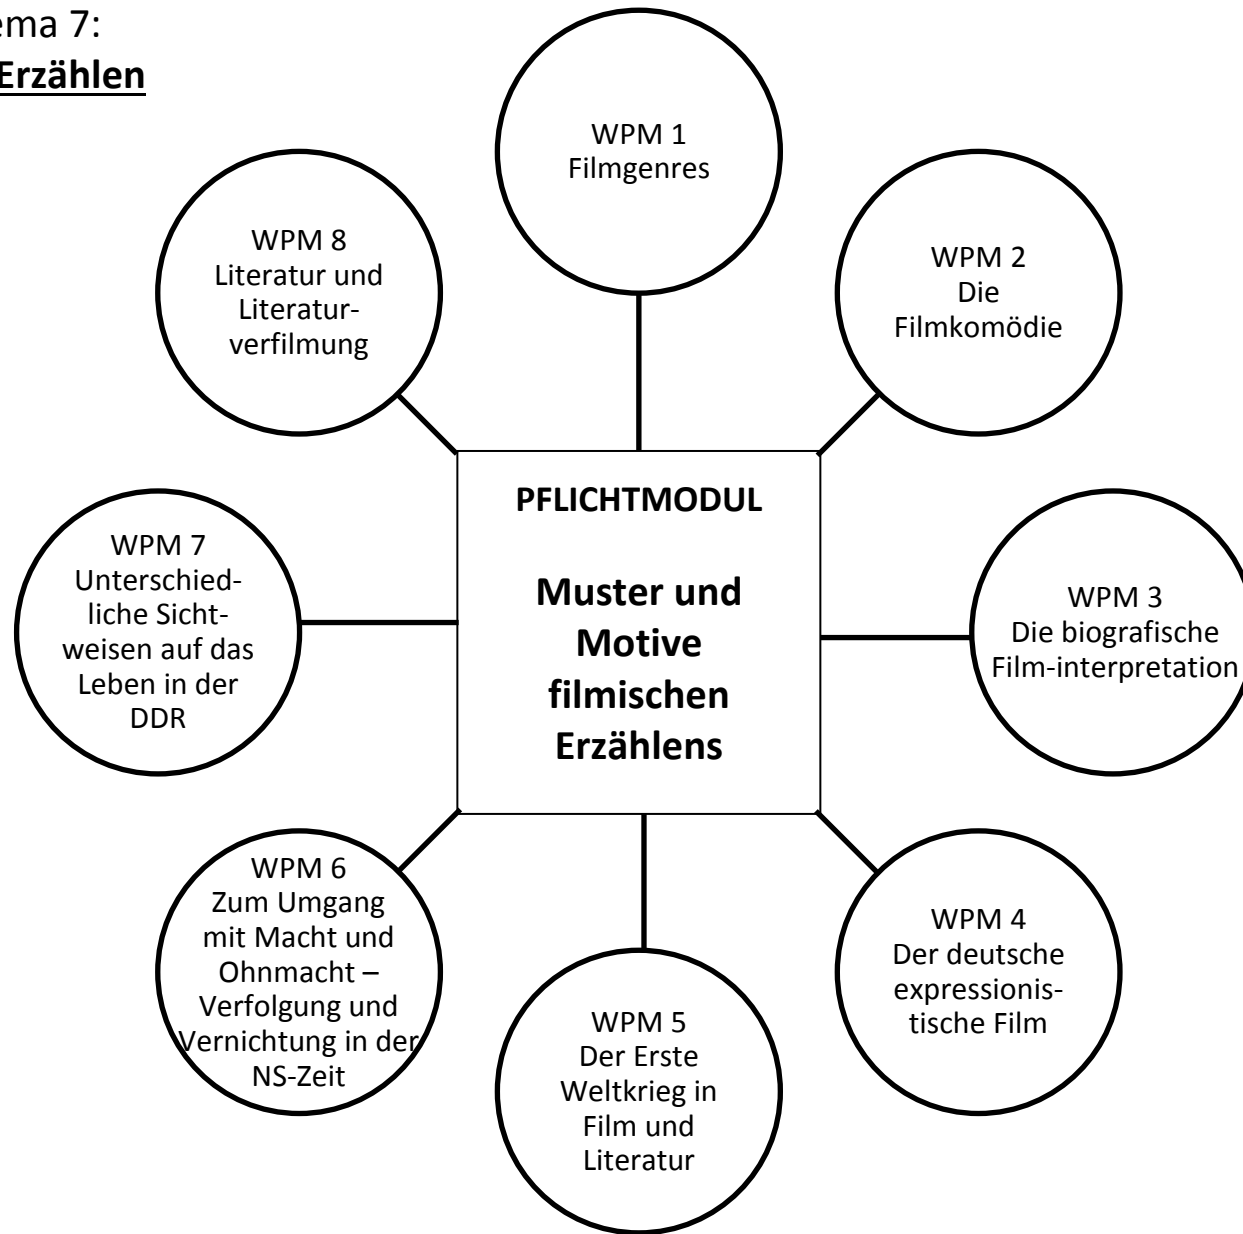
ema 7:
Erzählen

WPM 1
Filmgenres

WPM 2
Die Filmkomödie

WPM 3
Die biografische Film-interpretation

WPM 4
Der deutsche expressionistische Film

WPM 5
Der Erste Weltkrieg in Film und Literatur

WPM 6
Zum Umgang mit Macht und Ohnmacht – Verfolgung und Vernichtung in der NS-Zeit

WPM 7
Unterschiedliche Sichtweisen auf das Leben in der DDR

WPM 8
Literatur und Literaturverfilmung

PFLICHTMODUL

Muster und Motive filmischen Erzählens